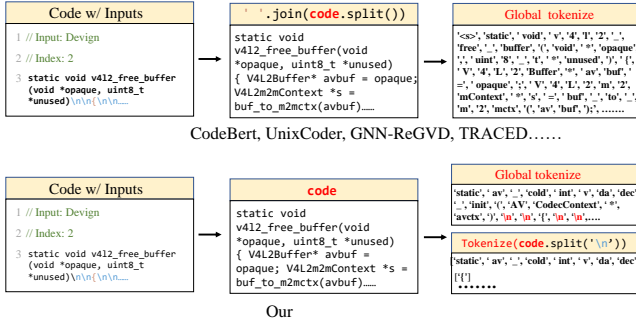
Code w/ Inputs

1 // Input: Devign

2 // Index: 2

3 static void v4l2_free_buffer (void *opaque, uint8_t *unused)\n\n{\n\n….

' '.join(code.split())

static void v4l2_free_buffer(void *opaque, uint8_t *unused) { V4L2Buffer* avbuf = opaque; V4L2m2mContext *s = buf_to_m2mctx(avbuf)……

Global tokenize

'<s>', 'static', 'void', ' v', '4', 'l', '2', '_', 'free', '_', 'buffer', '(', 'void', ' \*', 'opaque', ',', ' uint', '8', '_', 't', ' \*', 'unused', ')', ' {', ' V', '4', 'L', '2', 'Buffer', '\*', ' av', 'buf', ' =', ' opaque', ';', ' V', '4', 'L', '2', 'm', '2', 'mContext', ' \*', ' s', ' =', ' buf', '_', 'to', '_', 'm', '2', 'mctx', '(', 'av', 'buf', ')', ';', ……

CodeBert, UnixCoder, GNN-ReGVD, TRACED……

Code w/ Inputs

1 // Input: Devign

2 // Index: 2

3 static void v4l2_free_buffer (void *opaque, uint8_t *unused)\n\n{\n\n….

code

static void v4l2_free_buffer(void *opaque, uint8_t *unused) { V4L2Buffer* avbuf = opaque; V4L2m2mContext *s = buf_to_m2mctx(avbuf)……

Global tokenize

'static', ' av', '_', 'cold', ' int', ' v', 'da', 'dec', '_', 'init', '(', 'AV', 'CodecContext', ' \*', 'avctx', ')', '\n', '\n', '{', '\n', '\n',….

Tokenize(code.split('\n'))

'static', ' av', '_', 'cold', ' int', ' v', 'da', 'dec'

['{']

……

Our